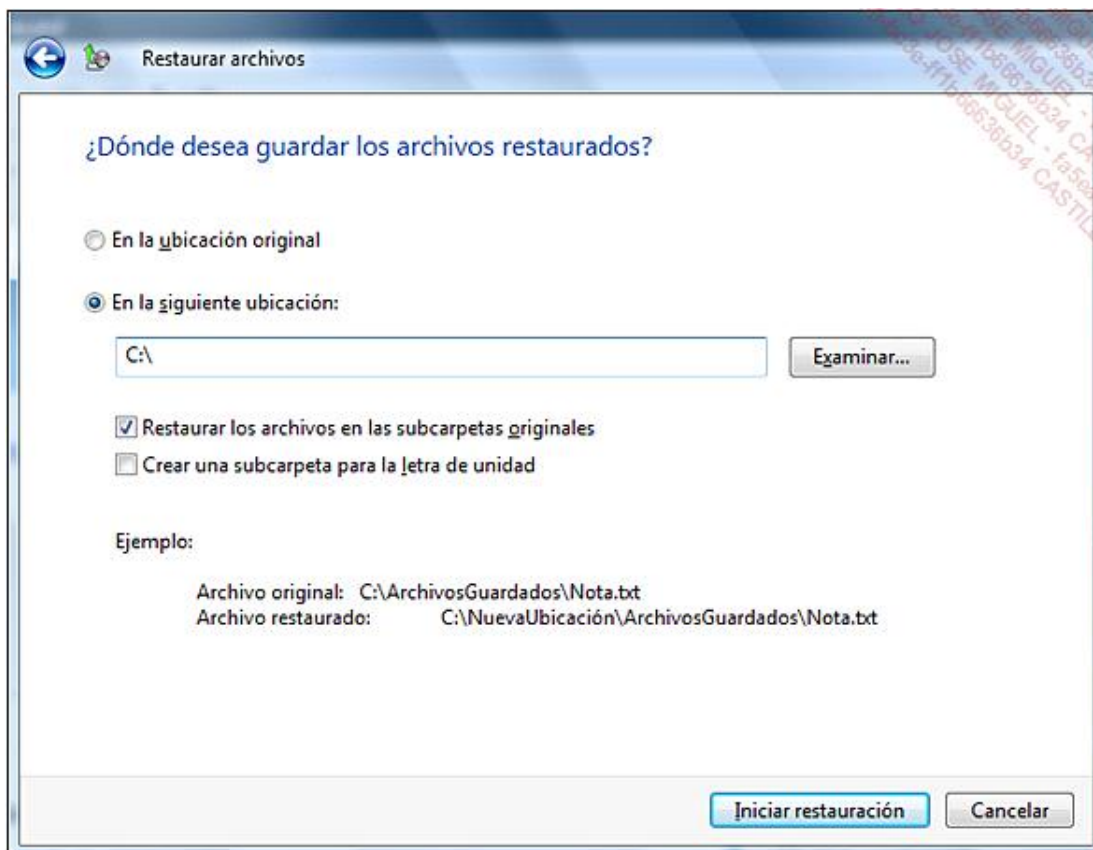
Restaurar archivos

¿Dónde desea guardar los archivos restaurados?

En la ubicación original

En la siguiente ubicación:

C:\

Examinar...

Restaurar los archivos en las subcarpetas originales

Crear una subcarpeta para la letra de unidad

Ejemplo:

Archivo original: C:\ArchivosGuardados\Nota.txt
Archivo restaurado: C:\NuevaUbicación\ArchivosGuardados\Nota.txt

Iniciar restauración

Cancelar

JOSE MIGUEL - fa5e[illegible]ff1b66636b34 CASTIL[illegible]